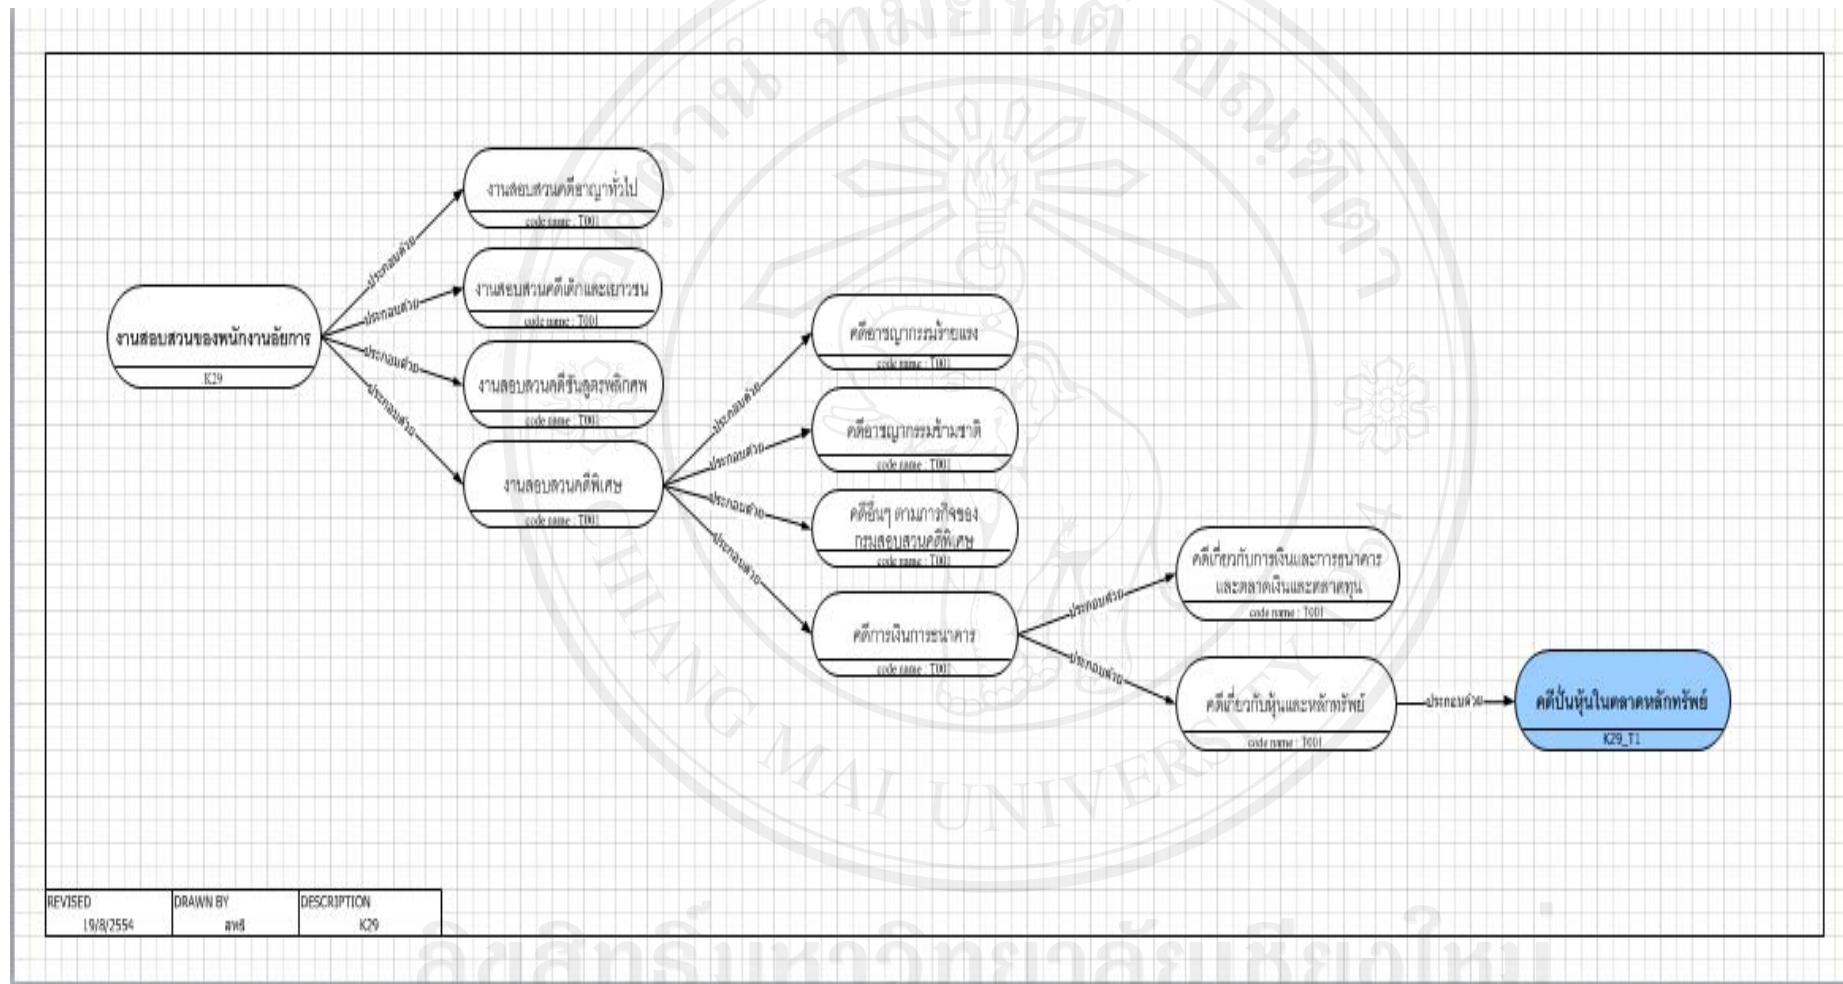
งานสอบสวนของพนักงานอัยการ
K29

ประกอบด้วย
ประกอบด้วย
ประกอบด้วย
ประกอบด้วย

งานสอบสวนคดีอาญาทั่วไป
code name : T001

งานสอบสวนคดีเด็กและเยาวชน
code name : T001

งานสอบสวนคดีชันสูตรพลิกศพ
code name : T001

งานสอบสวนคดีพิเศษ
code name : T001

ประกอบด้วย
ประกอบด้วย
ประกอบด้วย
ประกอบด้วย

คดีอาชญากรรมร้ายแรง
code name : T001

คดีอาชญากรรมข้ามชาติ
code name : T001

คดีอื่นๆ ตามภารกิจของกรมสอบสวนคดีพิเศษ
code name : T001

คดีการเงินการธนาคาร
code name : T001

ประกอบด้วย
ประกอบด้วย

คดีเกี่ยวกับการเงินและการธนาคาร และตลาดเงินและตลาดทุน
code name : T001

คดีเกี่ยวกับหุ้นและหลักทรัพย์
code name : T001

ประกอบด้วย

คดีปั่นหุ้นในตลาดหลักทรัพย์
K29_T1

| REVISED | DRAWN BY | DESCRIPTION |
|---|---|---|
| 19/8/2554 | สพธ | K29 |

ลิขสิทธิ์มหาวิทยาลัยเชียงใหม่
CHIANG MAI UNIVERSITY